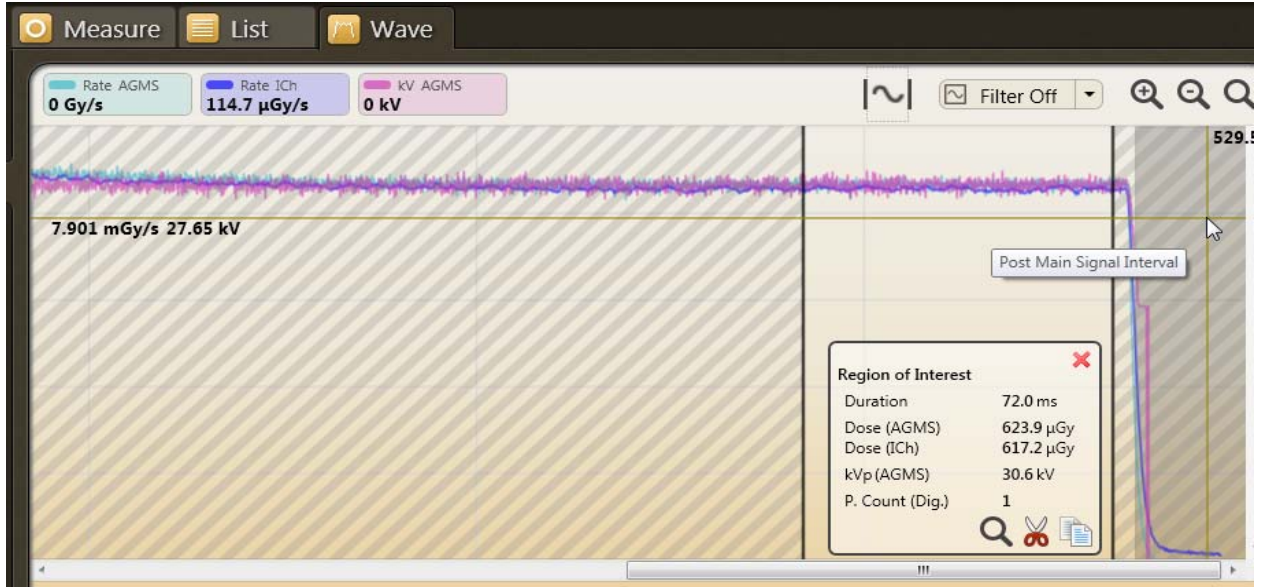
Measure List Wave

Rate AGMS
0 Gy/s

Rate ICh
114.7 µGy/s

kV AGMS
0 kV

Filter Off

529.5

7.901 mGy/s 27.65 kV

Post Main Signal Interval

Region of Interest

| | |
|---|---|
| Duration | 72.0 ms |
| Dose (AGMS) | 623.9 µGy |
| Dose (ICh) | 617.2 µGy |
| kVp (AGMS) | 30.6 kV |
| P. Count (Dig.) | 1 |